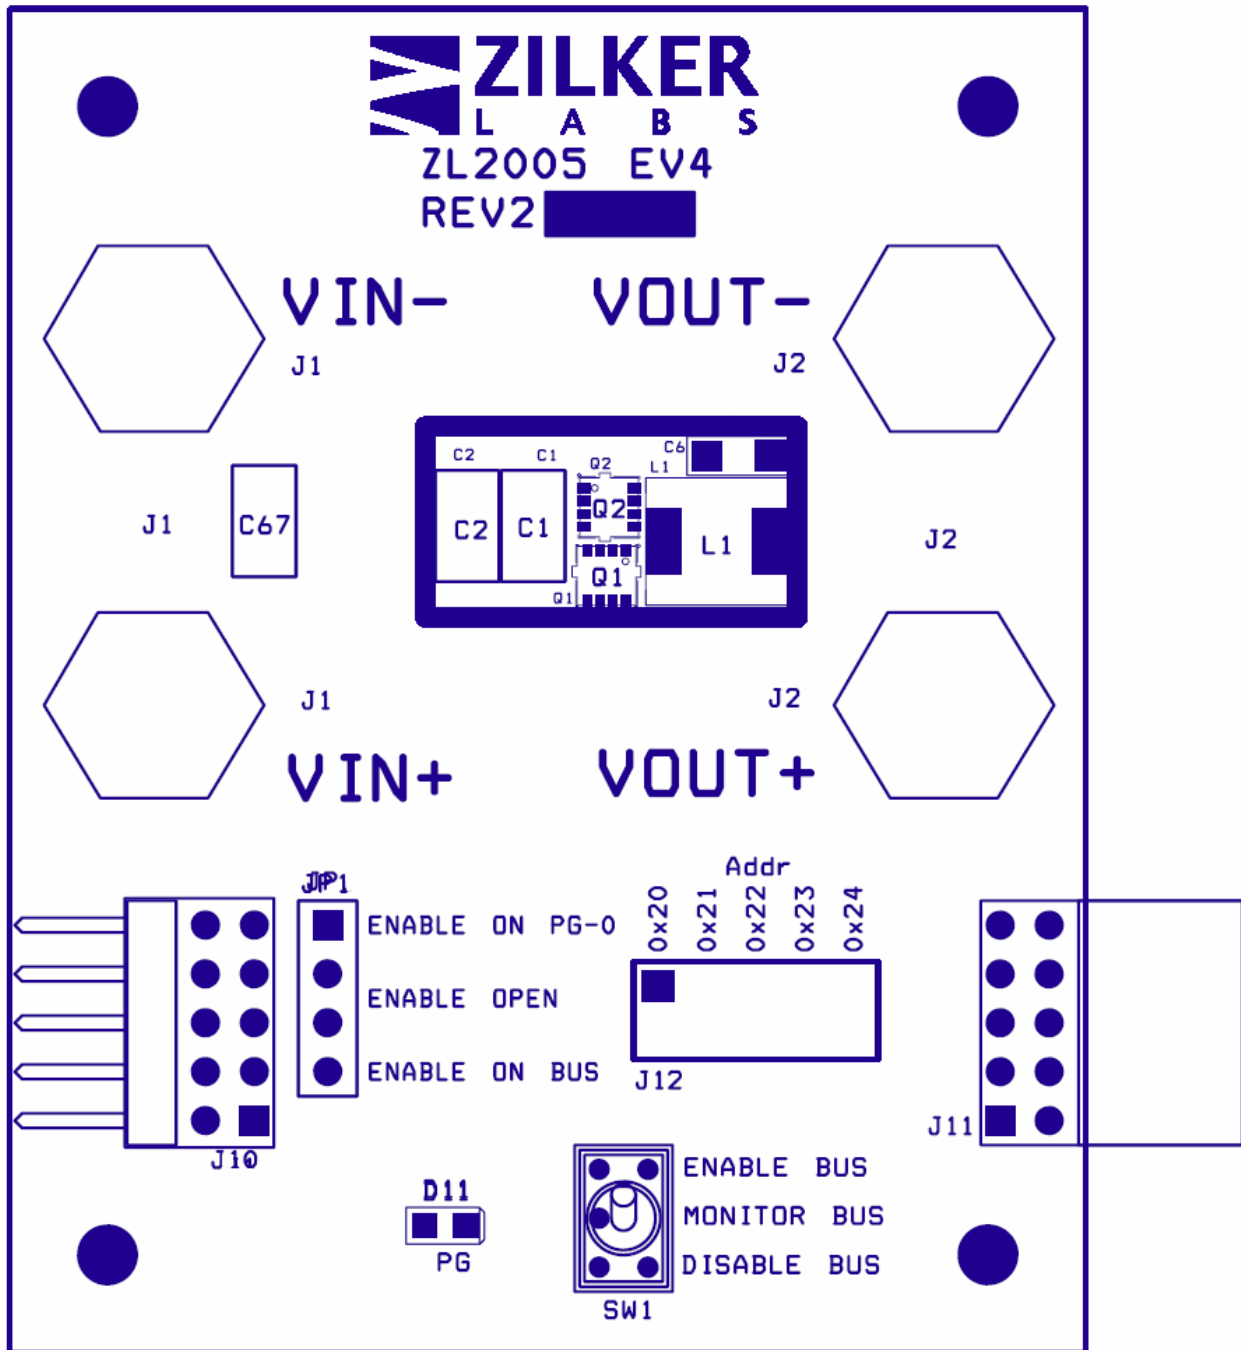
ZILKER
L A B S
ZL2005 EV4
REV2

VIN-
J1
VOUT-
J2

C2 C1 Q2 C6 L1
C2 C1 Q2 L1
Q1
Q1

J1
C67
J2

J1
J2
VIN+
VOUT+

JP1
ENABLE ON PG-0
ENABLE OPEN
ENABLE ON BUS

Addr
0x20
0x21
0x22
0x23
0x24
J12

J10
J11

D11
PG

ENABLE BUS
MONITOR BUS
DISABLE BUS
SW1